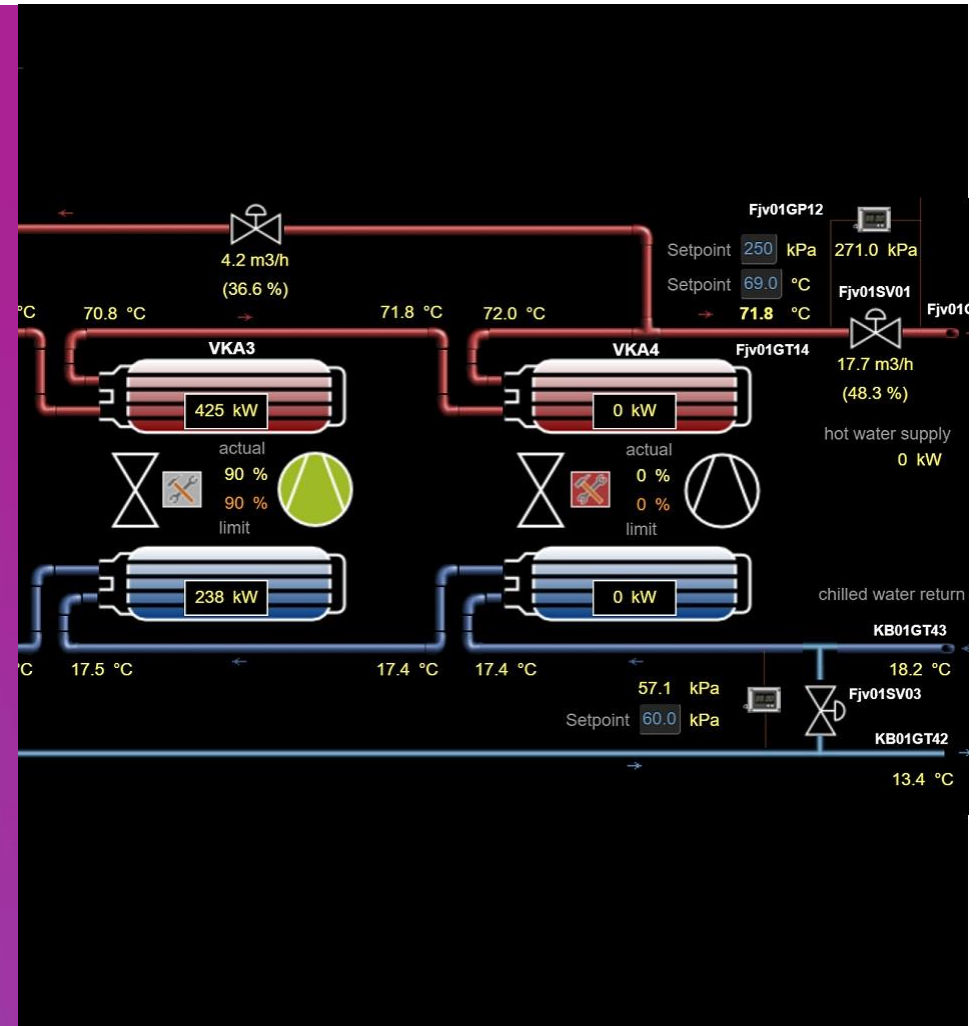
4.2 m3/h
(36.6 %)

Fjv01GP12
Setpoint 250 kPa 271.0 kPa
Setpoint 69.0 °C
71.8 °C
Fjv01SV01
Fjv01C

°C 70.8 °C 71.8 °C 72.0 °C

VKA3
425 kW
actual
90 %
90 %
limit
238 kW

VKA4
Fjv01GT14
0 kW
actual
0 %
0 %
limit
0 kW

17.7 m3/h
(48.3 %)
hot water supply
0 kW

chilled water return
KB01GT43
18.2 °C

°C 17.5 °C 17.4 °C 17.4 °C

57.1 kPa
Setpoint 60.0 kPa
Fjv01SV03
KB01GT42
13.4 °C